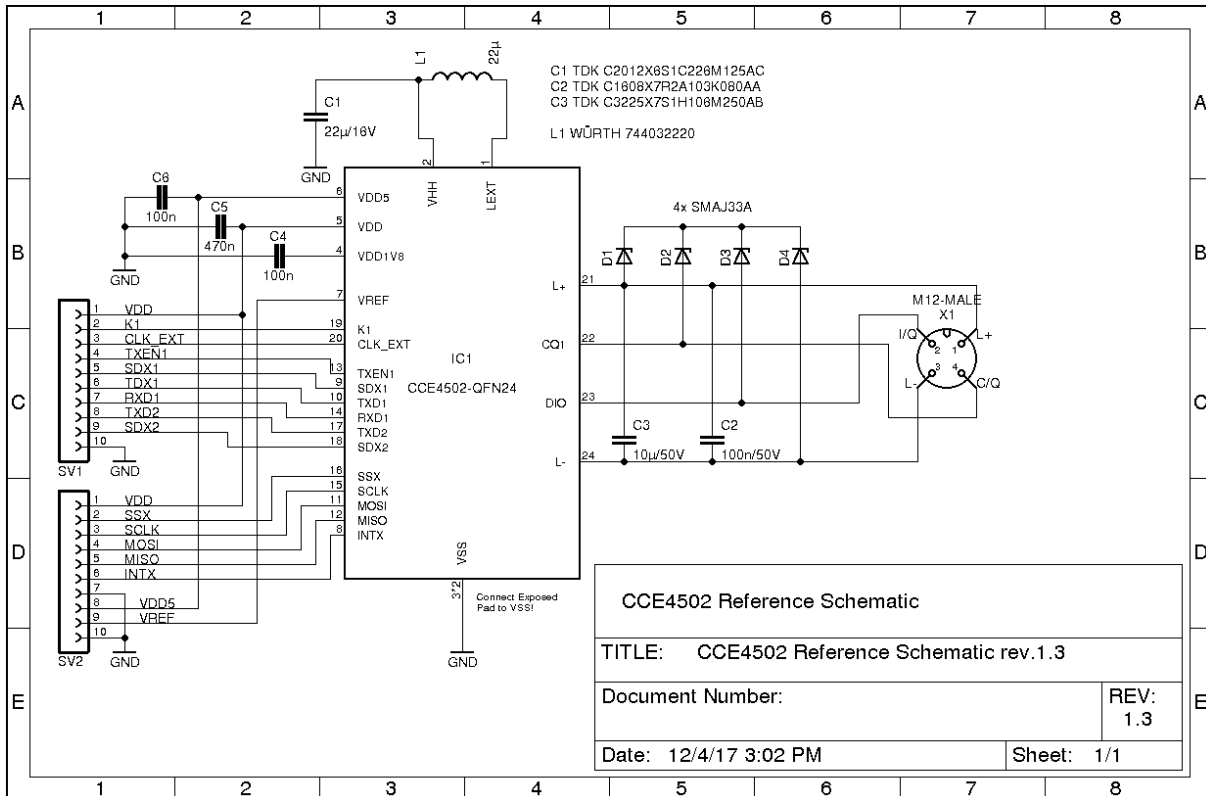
1 2 3 4 5 6 7 8

A B C D E

L1 22µ

C1 TDK C2012X6S1C226M125AC
C2 TDK C1608X7R2A103K080AA
C3 TDK C3225X7S1H106M250AB

L1 WÜRTH 744032220

C1
22µ/16V
GND

2 1
VHH LEXT

C6
100n
C5
470n
C4
100n
GND

6 VDD5
5 VDD
4 VDD1V8
7 VREF

4x SMAJ33A
D1 D2 D3 D4

21 L+
22 CQ1
23 DIO
24 L-

M12-MALE
X1
I/Q 2 1 L+
L- 3 4 C/Q

SV1
1 VDD
2 K1
3 CLK_EXT
4 TXEN1
5 SDX1
6 TDX1
7 RXD1
8 TXD2
9 SDX2
10 GND

19 K1
20 CLK_EXT
IC1
13 TXEN1
9 SDX1
10 TXD1
14 RXD1
17 TXD2
18 SDX2
CCE4502-QFN24

C3
10µ/50V
C2
100n/50V

SV2
1 VDD
2 SSX
3 SCLK
4 MOSI
5 MISO
6 INTX
7
8 VDD5
9 VREF
10 GND

16 SSX
15 SCLK
11 MOSI
12 MISO
8 INTX

VSS
3*2
Connect Exposed Pad to VSS!
GND

CCE4502 Reference Schematic

| TITLE: CCE4502 Reference Schematic rev.1.3 | |
|---|---|
| Document Number: | REV: 1.3 |
| Date: 12/4/17 3:02 PM | Sheet: 1/1 |